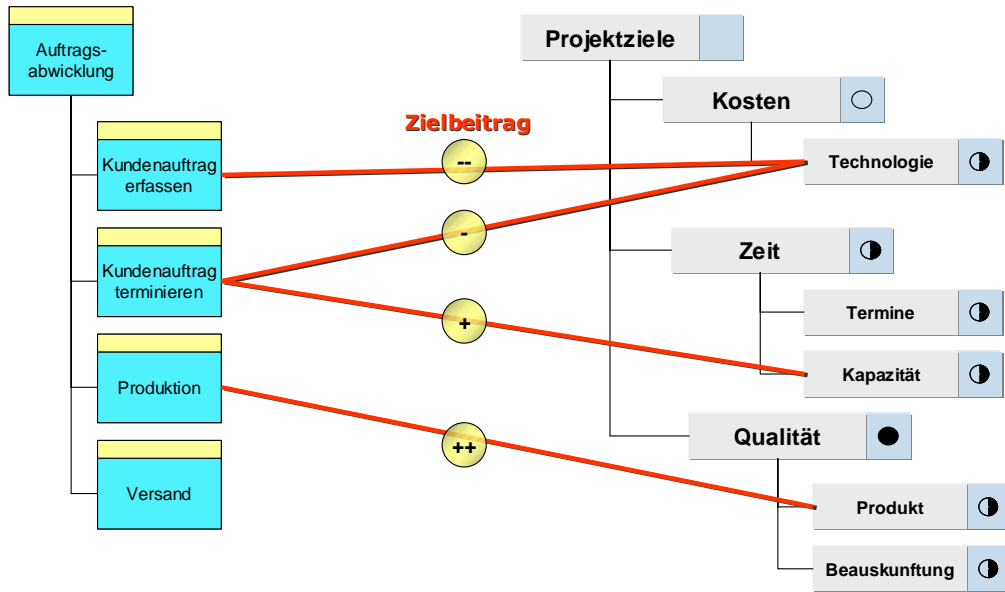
Auftragsabwicklung

Kundenauftrag erfassen

Kundenauftrag terminieren

Produktion

Versand

Zielbeitrag

--

-

+

++

Projektziele

Kosten

Technologie

Zeit

Termine

Kapazität

Qualität

Produkt

Beauskunftung